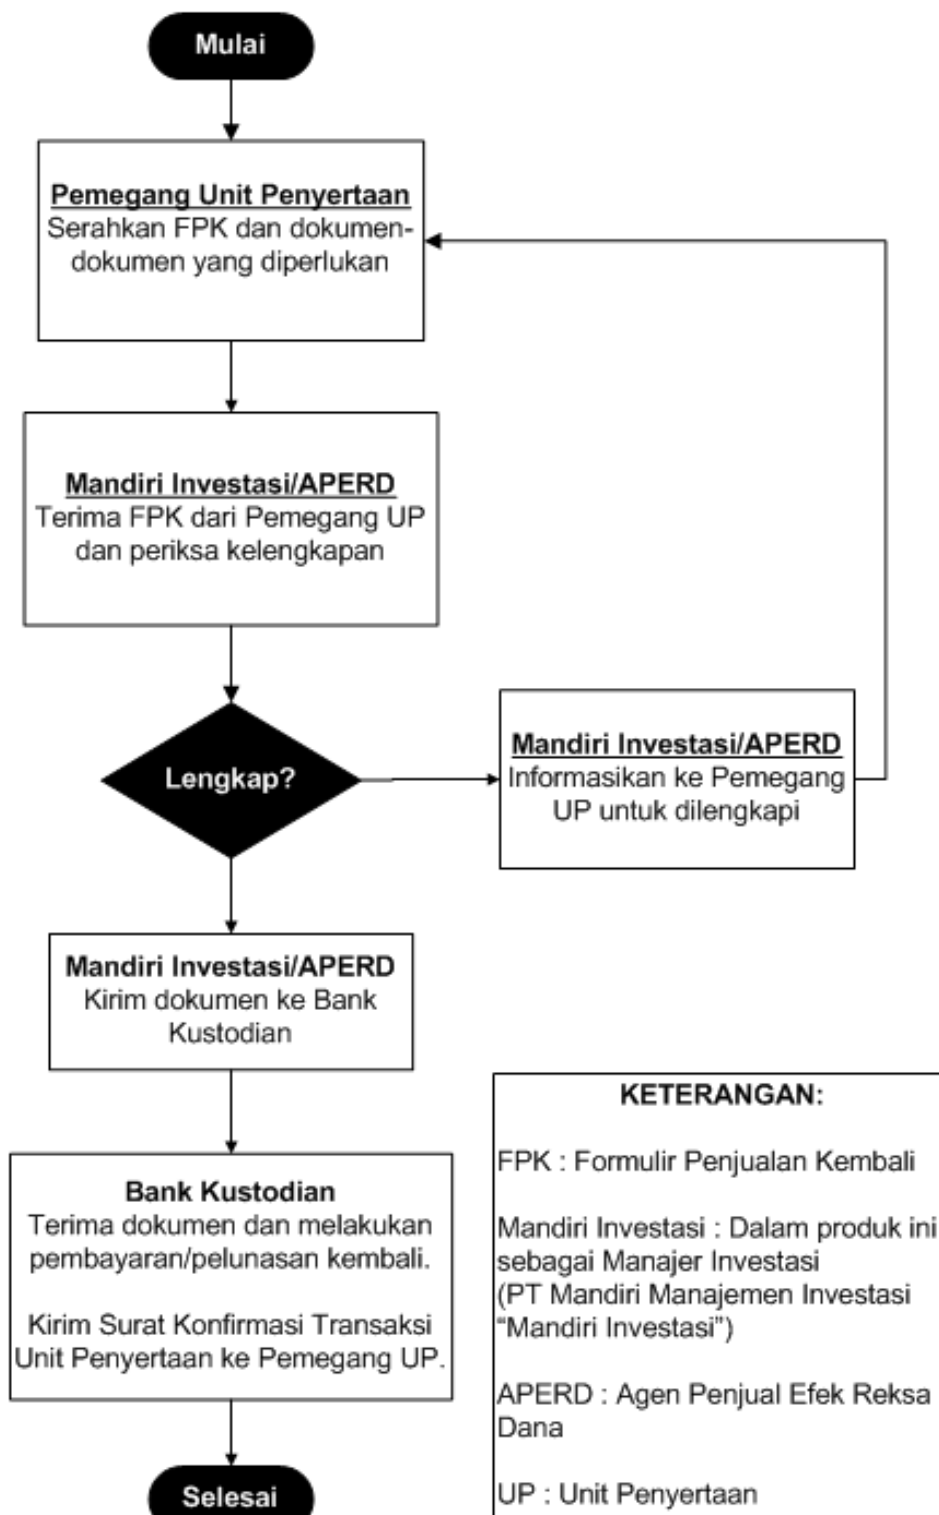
Mulai

Pemegang Unit Penyertaan
Serahkan FPK dan dokumen-dokumen yang diperlukan

Mandiri Investasi/APERD
Terima FPK dari Pemegang UP dan periksa kelengkapan

Lengkap?

Mandiri Investasi/APERD
Informasikan ke Pemegang UP untuk dilengkapi

Mandiri Investasi/APERD
Kirim dokumen ke Bank Kustodian

Bank Kustodian
Terima dokumen dan melakukan pembayaran/pelunasan kembali.

Kirim Surat Konfirmasi Transaksi Unit Penyertaan ke Pemegang UP.

Selesai

KETERANGAN:

FPK : Formulir Penjualan Kembali

Mandiri Investasi : Dalam produk ini sebagai Manajer Investasi (PT Mandiri Manajemen Investasi "Mandiri Investasi")

APERD : Agen Penjual Efek Reksa Dana

UP : Unit Penyertaan